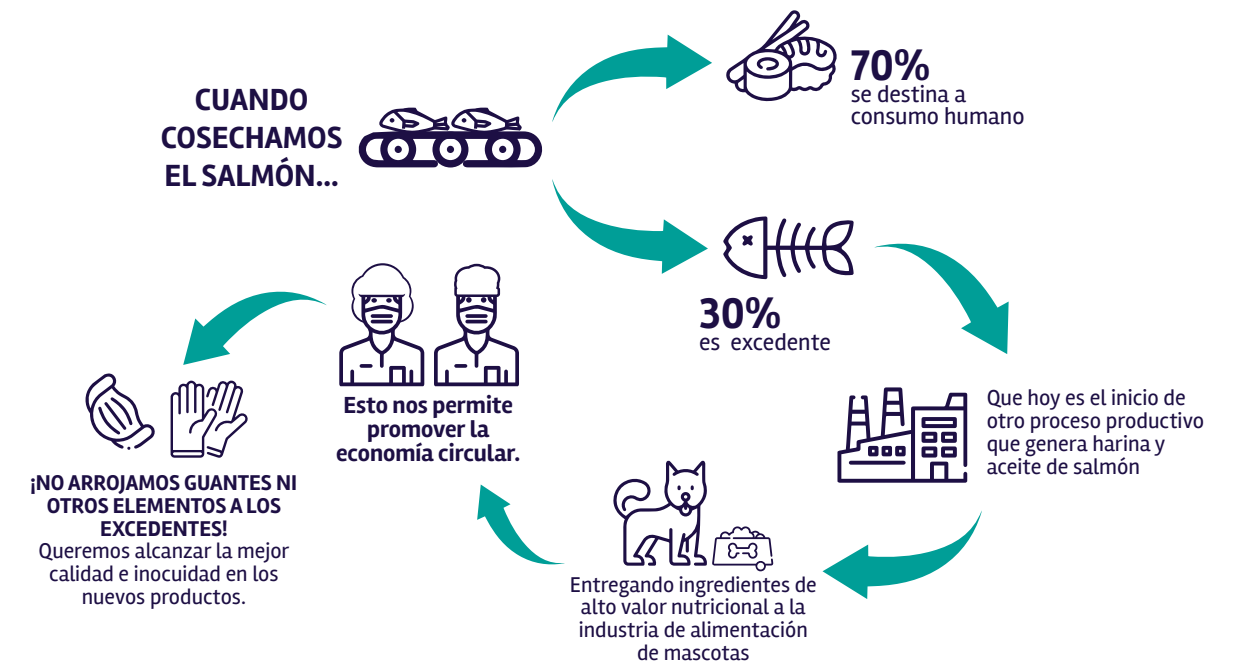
CUANDO COSECHAMOS EL SALMÓN...

70%
se destina a consumo humano

30%
es excedente

Que hoy es el inicio de otro proceso productivo que genera harina y aceite de salmón

Entregando ingredientes de alto valor nutricional a la industria de alimentación de mascotas

Esto nos permite promover la economía circular.

¡NO ARROJAMOS GUANTES NI OTROS ELEMENTOS A LOS EXCEDENTES!
Queremos alcanzar la mejor calidad e inocuidad en los nuevos productos.